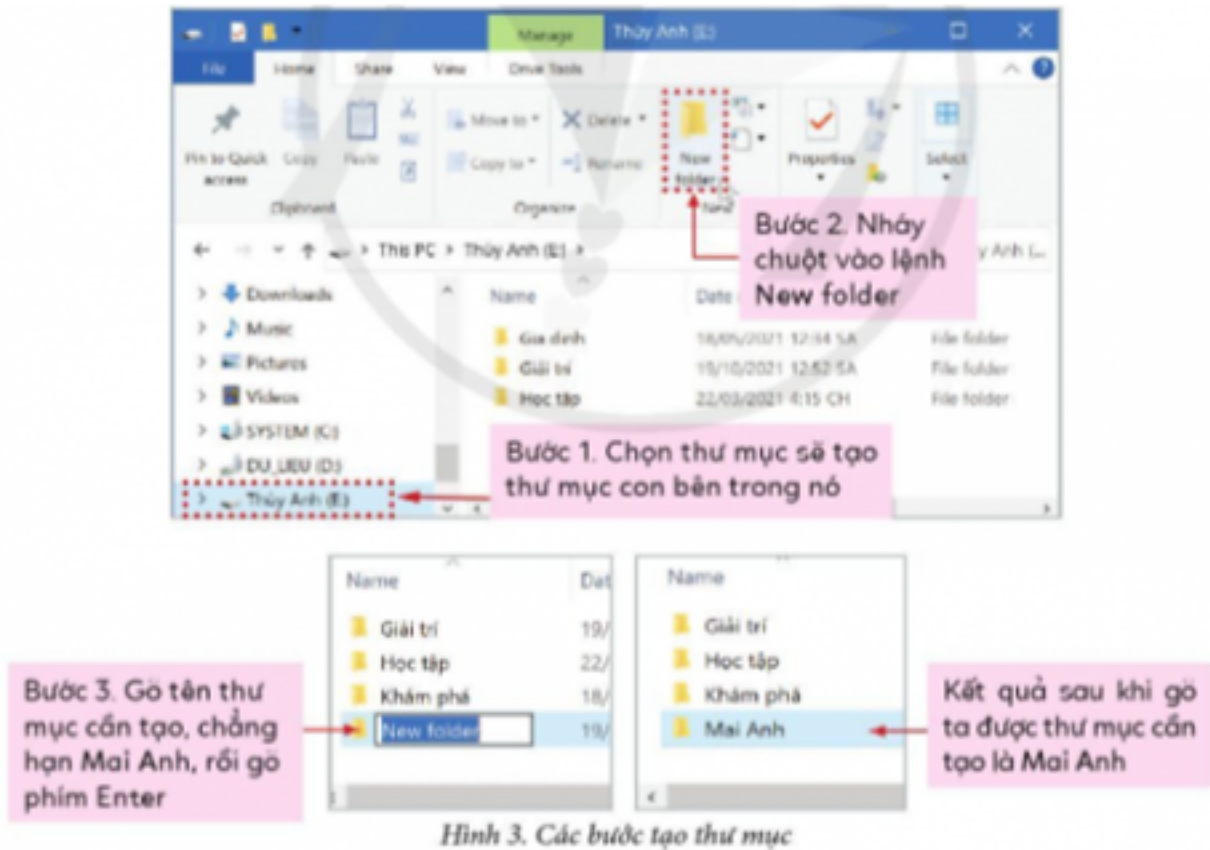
Manage Thủy Anh (E:)

File Home Share View Drive Tools

Pin to Quick access Copy Paste Move to Copy to Delete Rename New folder Properties Select

Clipboard Organize New

← → ↑ > This PC > Thủy Anh (E:) > Thủy Anh (...

Bước 2. Nháy chuột vào lệnh New folder

> Downloads
> Music
> Pictures
> Videos
> SYSTEM (C:)
> DU_LIEU (D:)
> Thủy Anh (E:)

| Name | Date | |
|---|---|---|
| Gia đình | 18/05/2021 12:34 SA | File folder |
| Giải trí | 15/10/2021 12:52 SA | File folder |
| Học tập | 22/03/2021 4:15 CH | File folder |

Bước 1. Chọn thư mục sẽ tạo thư mục con bên trong nó

Name Dat
Giải trí 19/
Học tập 22/
Khám phá 18/
New folder 19/

Name
Giải trí
Học tập
Khám phá
Mai Anh

Bước 3. Gõ tên thư mục cần tạo, chẳng hạn Mai Anh, rồi gõ phím Enter

Kết quả sau khi gõ ta được thư mục cần tạo là Mai Anh

Hình 3. Các bước tạo thư mục